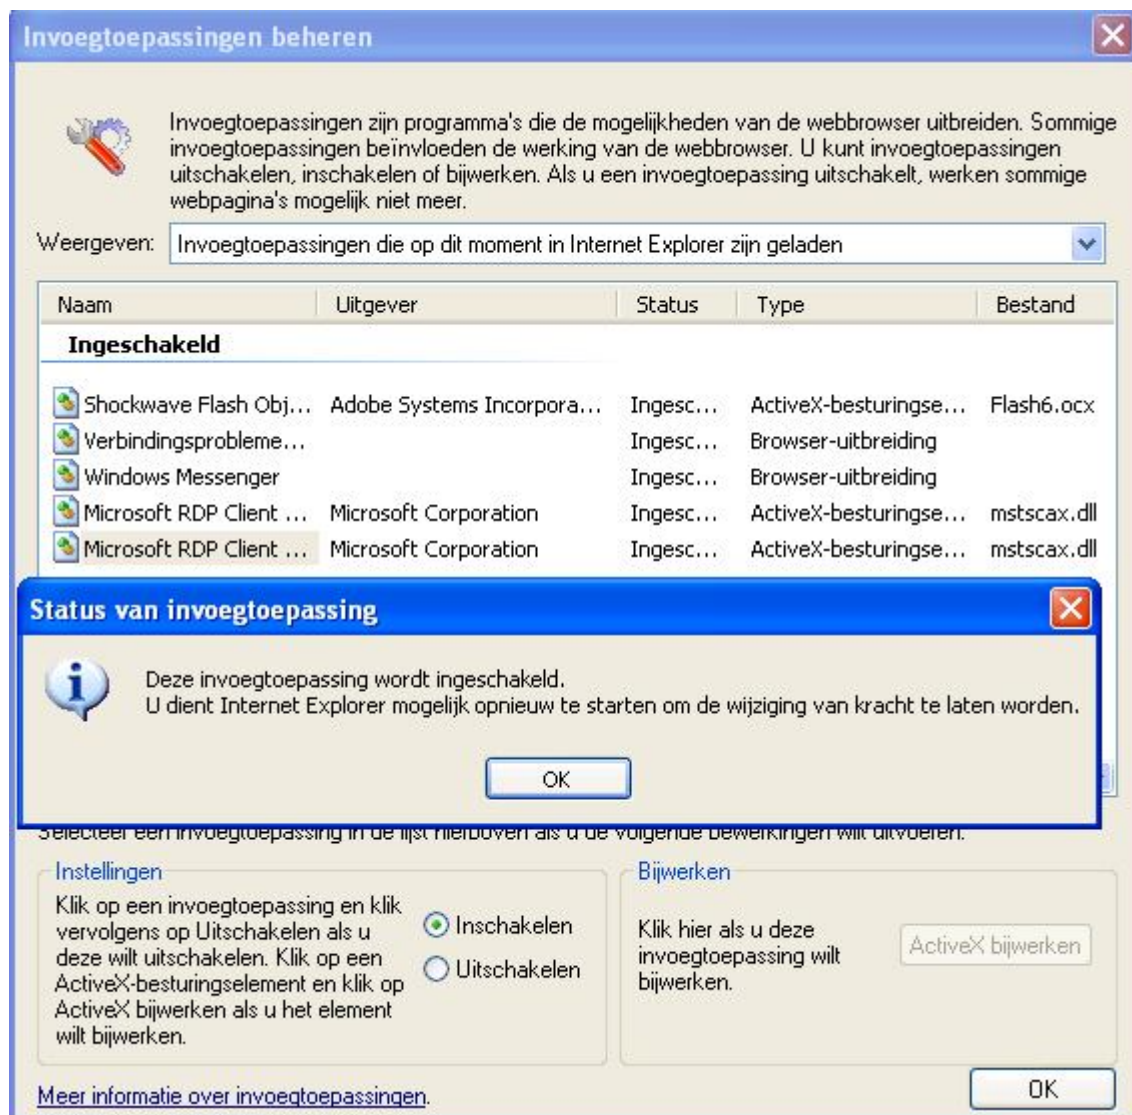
Invoegtoepassingen beheren

Invoegtoepassingen zijn programma's die de mogelijkheden van de webbrowser uitbreiden. Sommige invoegtoepassingen beïnvloeden de werking van de webbrowser. U kunt invoegtoepassingen uitschakelen, inschakelen of bijwerken. Als u een invoegtoepassing uitschakelt, werken sommige webpagina's mogelijk niet meer.

Weergeven: Invoegtoepassingen die op dit moment in Internet Explorer zijn geladen

| Naam | Uitgever | Status | Type | Bestand |
|---|---|---|---|---|
| **Ingeschakeld** | | | | |
| Shockwave Flash Obj... | Adobe Systems Incorpora... | Ingesc... | ActiveX-besturingse... | Flash6.ocx |
| Verbindingsprobleme... | | Ingesc... | Browser-uitbreiding | |
| Windows Messenger | | Ingesc... | Browser-uitbreiding | |
| Microsoft RDP Client ... | Microsoft Corporation | Ingesc... | ActiveX-besturingse... | mstscax.dll |
| Microsoft RDP Client ... | Microsoft Corporation | Ingesc... | ActiveX-besturingse... | mstscax.dll |

Status van invoegtoepassing

Deze invoegtoepassing wordt ingeschakeld.
U dient Internet Explorer mogelijk opnieuw te starten om de wijziging van kracht te laten worden.

OK

Selecteer een invoegtoepassing in de lijst hierboven als u de volgende bewerkingen wilt uitvoeren.

Instellingen
Klik op een invoegtoepassing en klik vervolgens op Uitschakelen als u deze wilt uitschakelen. Klik op een ActiveX-besturingselement en klik op ActiveX bijwerken als u het element wilt bijwerken.
Inschakelen
Uitschakelen

Bijwerken
Klik hier als u deze invoegtoepassing wilt bijwerken.
ActiveX bijwerken

Meer informatie over invoegtoepassingen.

OK